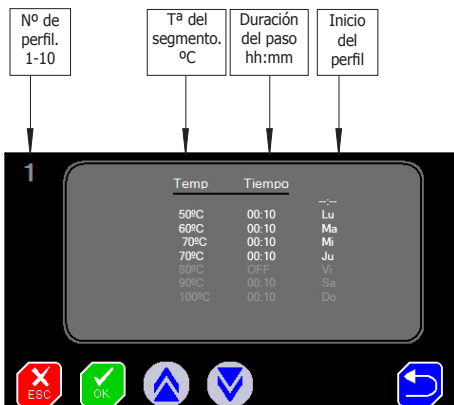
Nº de perfil. 1-10

Tª del segmento. ºC

Duración del paso hh:mm

Inicio del perfil

1

| Temp | Tiempo | |
|---|---|---|
| | | --:-- |
| 50ºC | 00:10 | Lu |
| 60ºC | 00:10 | Ma |
| 70ºC | 00:10 | Mi |
| 70ºC | 00:10 | Ju |
| 80ºC | OFF | Vi |
| 90ºC | 00:10 | Sa |
| 100ºC | 00:10 | Do |

ESC

OK